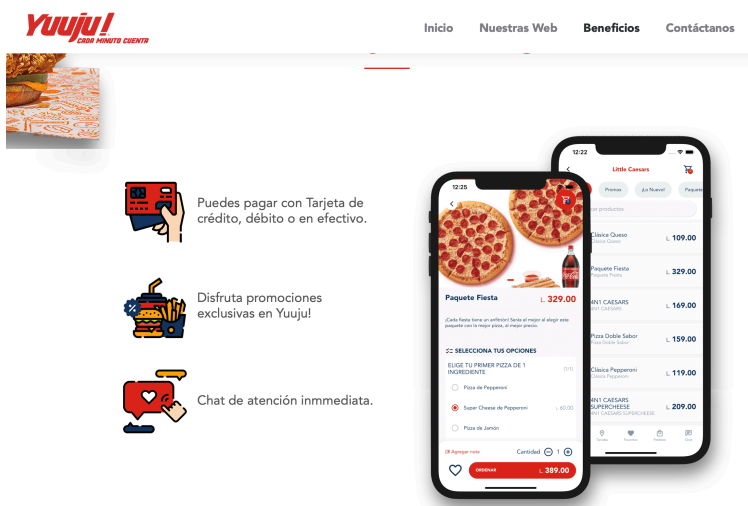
Yuuju! CADA MINUTO CUENTA

Inicio Nuestras Web Beneficios Contáctanos

Puedes pagar con Tarjeta de crédito, débito o en efectivo.

Disfruta promociones exclusivas en Yuuju!

Chat de atención inmmediata.

12:25

Paquete Fiesta L. 329.00

¡Cada fiesta tiene un anfitrión! Sería el mejor al elegir este paquete con la mejor pizza, al mejor precio.

SELECCIONA TUS OPCIONES

ELIGE TU PRIMER PIZZA DE 1 INGREDIENTE (1/1)

Pizza de Pepperoni

Super Cheese de Pepperoni L. 60.00

Pizza de Jamón

Agregar nota

Cantidad 1

ORDENAR L. 389.00

12:22

Little Caesars

Promos ¡Lo Nuevo! Paquetes

Buscar productos

Clasica Queso Clasica Queso L. 109.00

Paquete Fiesta Paquete Fiesta L. 329.00

4N1 CAESARS 4N1 CAESARS L. 169.00

Pizza Doble Sabor Pizza Doble Sabor L. 159.00

Clasica Pepperoni Clasica Pepperoni L. 119.00

4N1 CAESARS SUPERCHEESE 4N1 CAESARS SUPERCHEESE L. 209.00

Tienda Favoritos Pedidos Chat